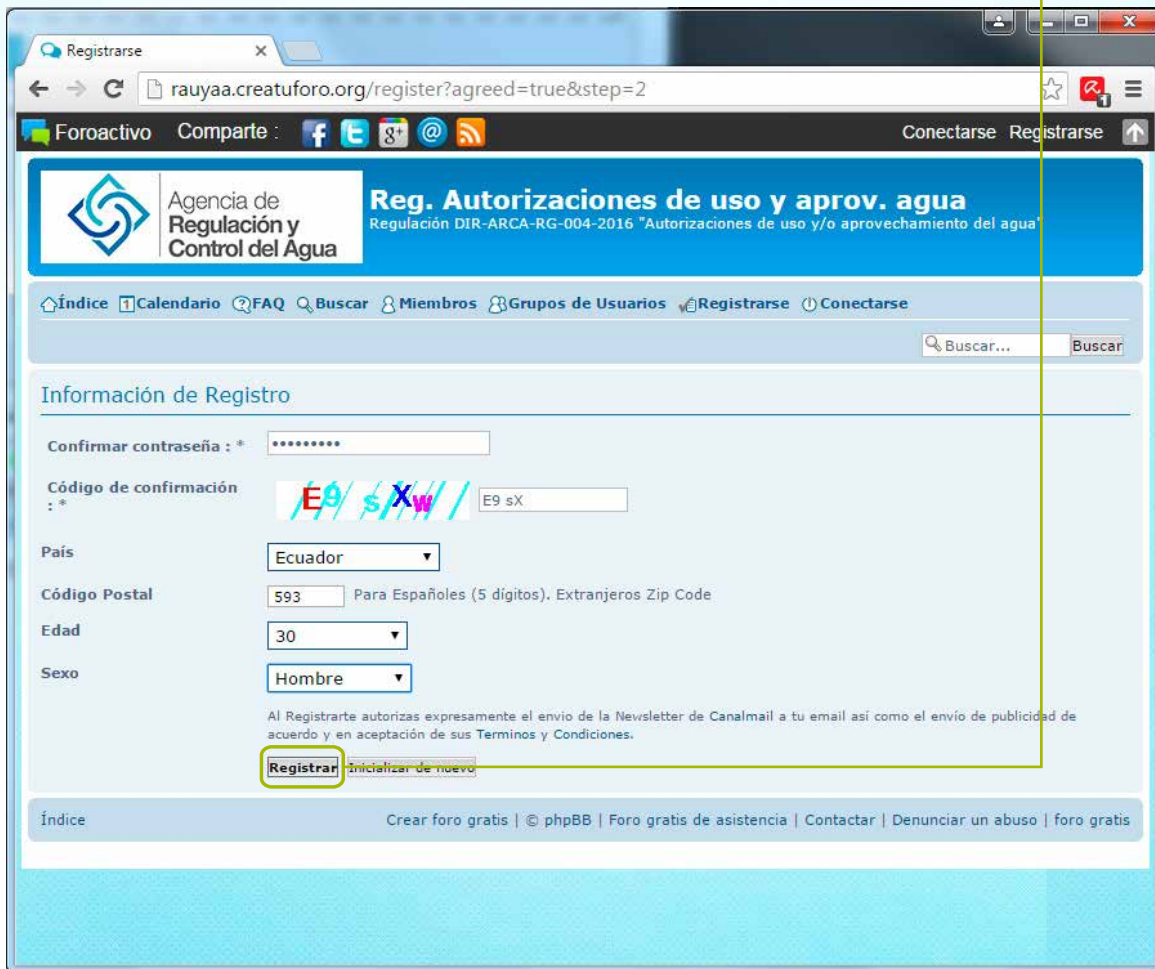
Registrarse

rauyaa.creatuforo.org/register?agreed=true&step=2

Foroactivo Comparte :

Conectarse Registrarse

Agencia de Regulación y Control del Agua

Reg. Autorizaciones de uso y aprov. agua
Regulación DIR-ARCA-RG-004-2016 "Autorizaciones de uso y/o aprovechamiento del agua"

Índice Calendario FAQ Buscar Miembros Grupos de Usuarios Registrarse Conectarse

Buscar... Buscar

Información de Registro

Confirmar contraseña : * ••••••••••

Código de confirmación : * E9 sXw E9 sX

País Ecuador

Código Postal 593 Para Españoles (5 dígitos). Extranjeros Zip Code

Edad 30

Sexo Hombre

Al Registrarte autorizas expresamente el envio de la Newsletter de Canalmail a tu email así como el envío de publicidad de acuerdo y en aceptación de sus Terminos y Condiciones.

Registrar Inicializar de nuevo

Índice Crear foro gratis | © phpBB | Foro gratis de asistencia | Contactar | Denunciar un abuso | foro gratis